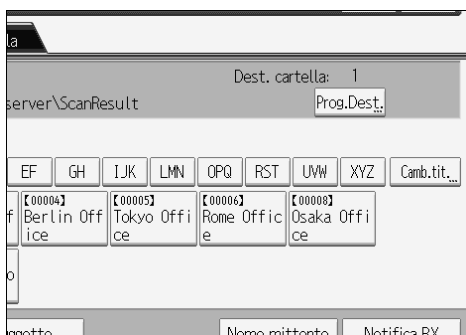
la

Dest. cartella: 1

server\ScanResult

Prog.Dest.

EF | GH | IJK | LMN | OPQ | RST | UVW | XYZ | Camb.tit.

f

【00004】 Berlin Office

【00005】 Tokyo Office

【00006】 Rome Office

【00008】 Osaka Office

o

ggetto

Nome mittente

Notifica RX